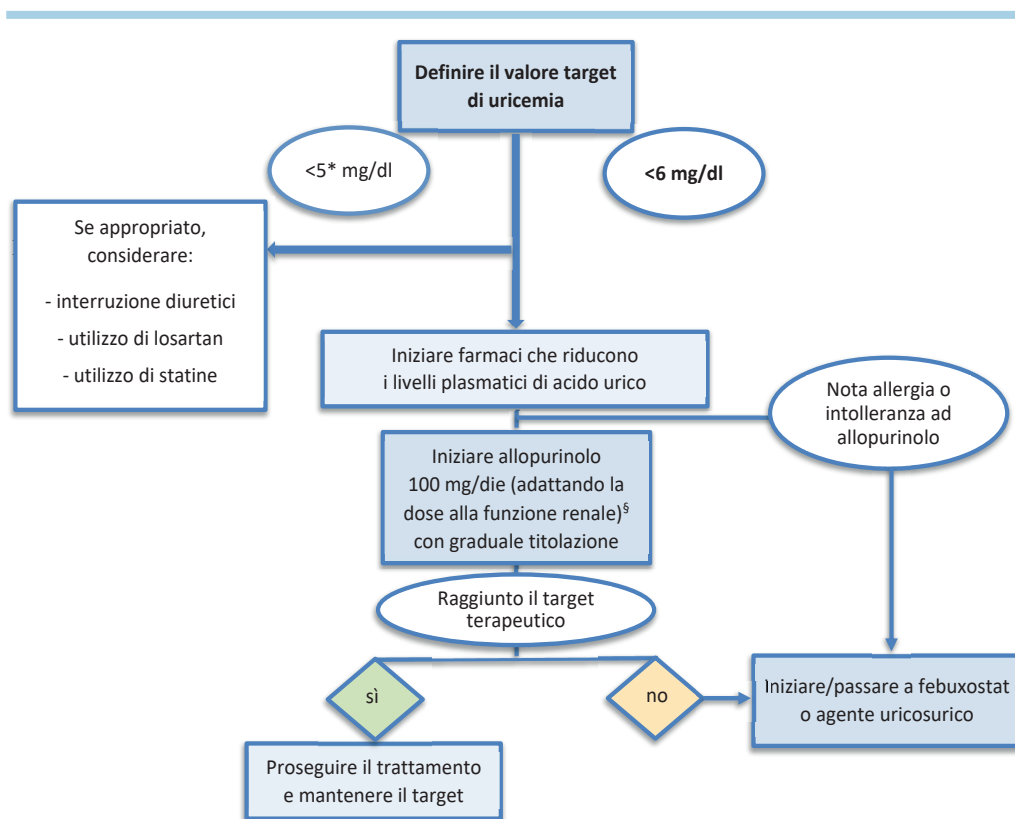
Definire il valore target di uricemia

<5* mg/dl

<6 mg/dl

Se appropriato, considerare:

- interruzione diuretici

- utilizzo di losartan

- utilizzo di statine

Iniziare farmaci che riducono i livelli plasmatici di acido urico

Nota allergia o intolleranza ad allopurinolo

Iniziare allopurinolo 100 mg/die (adattando la dose alla funzione renale)$^{\S}$ con graduale titolazione

Raggiunto il target terapeutico

sì

no

Iniziare/passare a febuxostat o agente uricosurico

Proseguire il trattamento e mantenere il target